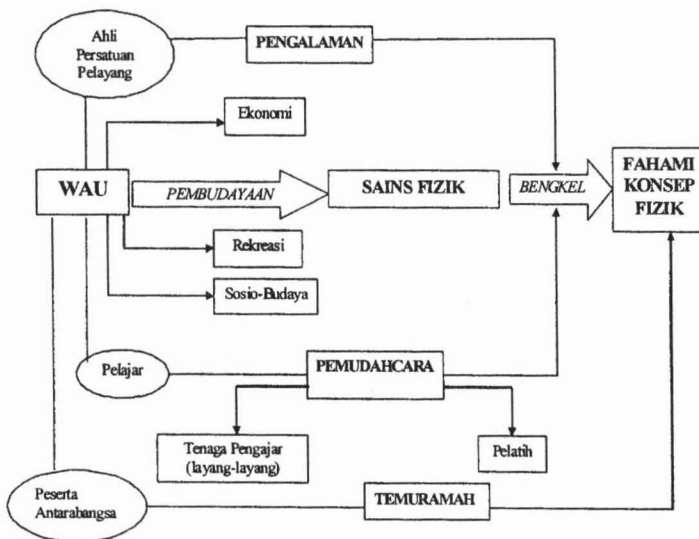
Ahli Persatuan Pelayang

PENGALAMAN

Ekonomi

WAU

PEMBUDAYAAN

SAINS FIZIK

BENGKEL

FAHAMI KONSEP FIZIK

Rekreasi

Sosio-Budaya

Pelajar

PEMUDAHCARA

Tenaga Pengajar (layang-layang)

Pelatih

Peserta Antarabangsa

TEMURAMAH